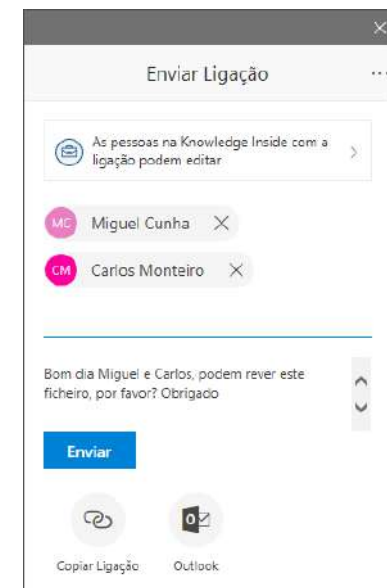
Enviar Ligação

As pessoas na Knowledge Inside com a ligação podem editar

MC Miguel Cunha

CM Carlos Monteiro

Bom dia Miguel e Carlos, podem rever este ficheiro, por favor? Obrigado

Enviar

Copiar Ligação

Outlook